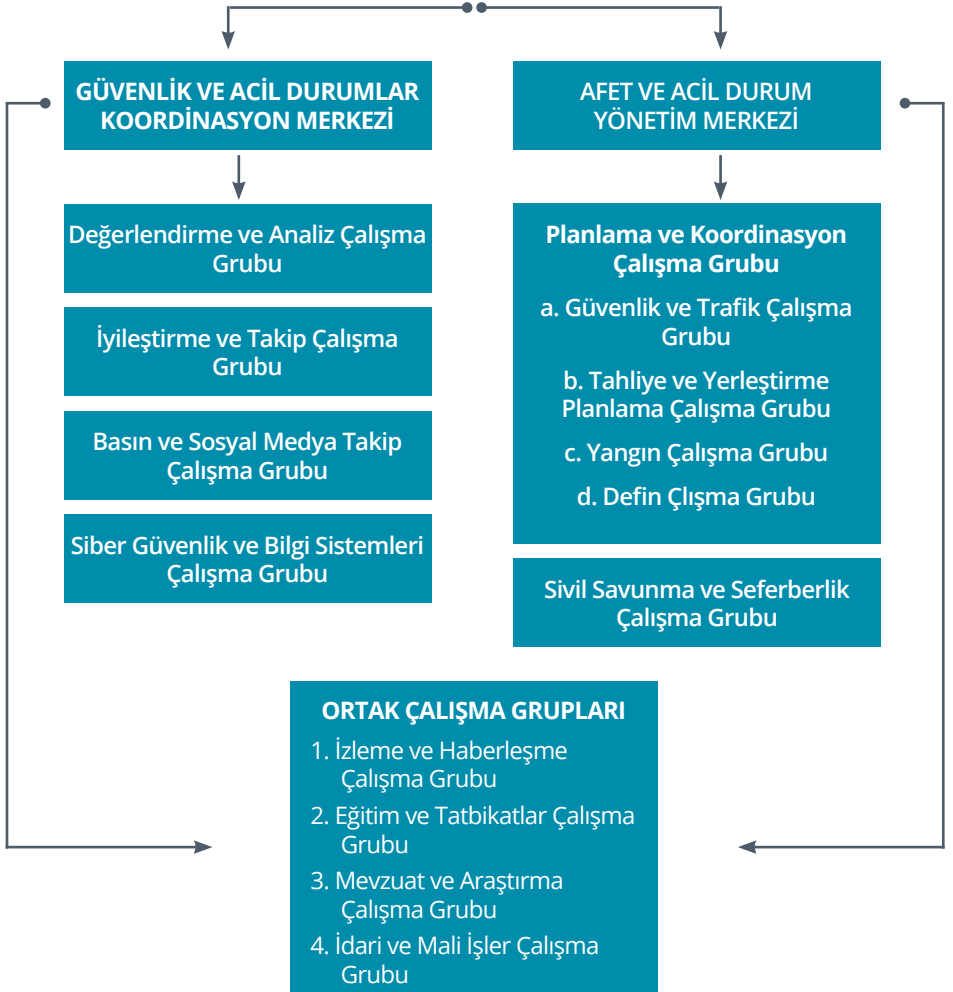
GÜVENLİK VE ACİL DURUMLAR KOORDİNASYON MERKEZİ

Değerlendirme ve Analiz Çalışma Grubu

İyileştirme ve Takip Çalışma Grubu

Basın ve Sosyal Medya Takip Çalışma Grubu

Siber Güvenlik ve Bilgi Sistemleri Çalışma Grubu

AFET VE ACİL DURUM YÖNETİM MERKEZİ

Planlama ve Koordinasyon Çalışma Grubu

a. Güvenlik ve Trafik Çalışma Grubu

b. Tahliye ve Yerleştirme Planlama Çalışma Grubu

c. Yangın Çalışma Grubu

d. Defin Çlışma Grubu

Sivil Savunma ve Seferberlik Çalışma Grubu

ORTAK ÇALIŞMA GRUPLARI

1. İzleme ve Haberleşme Çalışma Grubu

2. Eğitim ve Tatbikatlar Çalışma Grubu

3. Mevzuat ve Araştırma Çalışma Grubu

4. İdari ve Mali İşler Çalışma Grubu